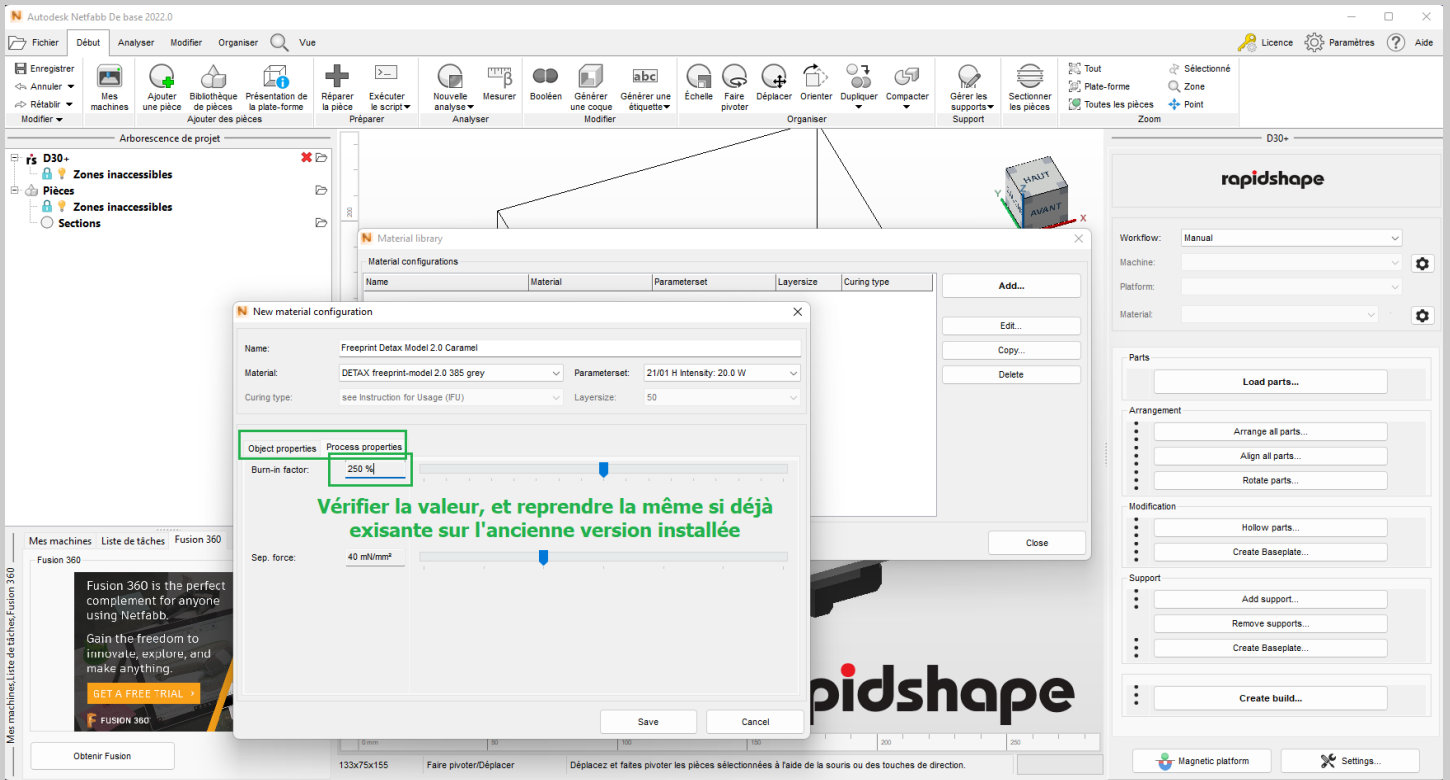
Autodesk Netfabb De base 2022.0

Fichier | Début | Analyser | Modifier | Organiser | Vue

Licence | Paramètres | Aide

Enregistrer
Annuler
Rétablir
Modifier

Mes machines | Ajouter une pièce | Bibliothèque de pièces | Présentation de la plate-forme
Ajouter des pièces

Réparer la pièce | Exécuter le script
Préparer

Nouvelle analyse | Mesurer
Analyser

Booléen | Générer une coque | Générer une étiquette
Modifier

Échelle | Faire pivoter | Déplacer | Orienter | Dupliquer | Compacter
Organiser

Gérer les supports
Support

Sectionner les pièces

Tout | Plate-forme | Toutes les pièces | Sélectionné | Zone | Point
Zoom

Arborescence de projet

D30+
Zones inaccessibles
Pièces
Zones inaccessibles
Sections

Mes machines | Liste de tâches | Fusion 360

Fusion 360

Fusion 360 is the perfect complement for anyone using Netfabb.

Gain the freedom to innovate, explore, and make anything.

GET A FREE TRIAL ›

FUSION 360

Obtenir Fusion

Mes machines,Liste de tâches,Fusion 360

HAUT
AVANT

Material library

Material configurations

| Name | Material | Parameterset | Layersize | Curing type |
|---|---|---|---|---|

Add...
Edit...
Copy...
Delete
Close

New material configuration

Name: Freeprint Detax Model 2.0 Caramel
Material: DETAX freeprint-model 2.0 385 grey
Parameterset: 21/01 H Intensity: 20.0 W
Curing type: see Instruction for Usage (IFU)
Layersize: 50

Object properties | Process properties

Burn-in factor: 250 %

Vérifier la valeur, et reprendre la même si déjà exisante sur l'ancienne version installée

Sep. force: 40 mN/mm²

Save | Cancel

rapidshape

0 mm | 50 | 100 | 150 | 200 | 250

133x75x155 | Faire pivoter/Déplacer | Déplacez et faites pivoter les pièces sélectionnées à l'aide de la souris ou des touches de direction.

D30+

rapidshape

Workflow: Manual
Machine:
Platform:
Material:

Parts
Load parts...

Arrangement
Arrange all parts...
Align all parts...
Rotate parts...

Modification
Hollow parts...
Create Baseplate...

Support
Add support...
Remove supports...
Create Baseplate...

Create build...

Magnetic platform | Settings...